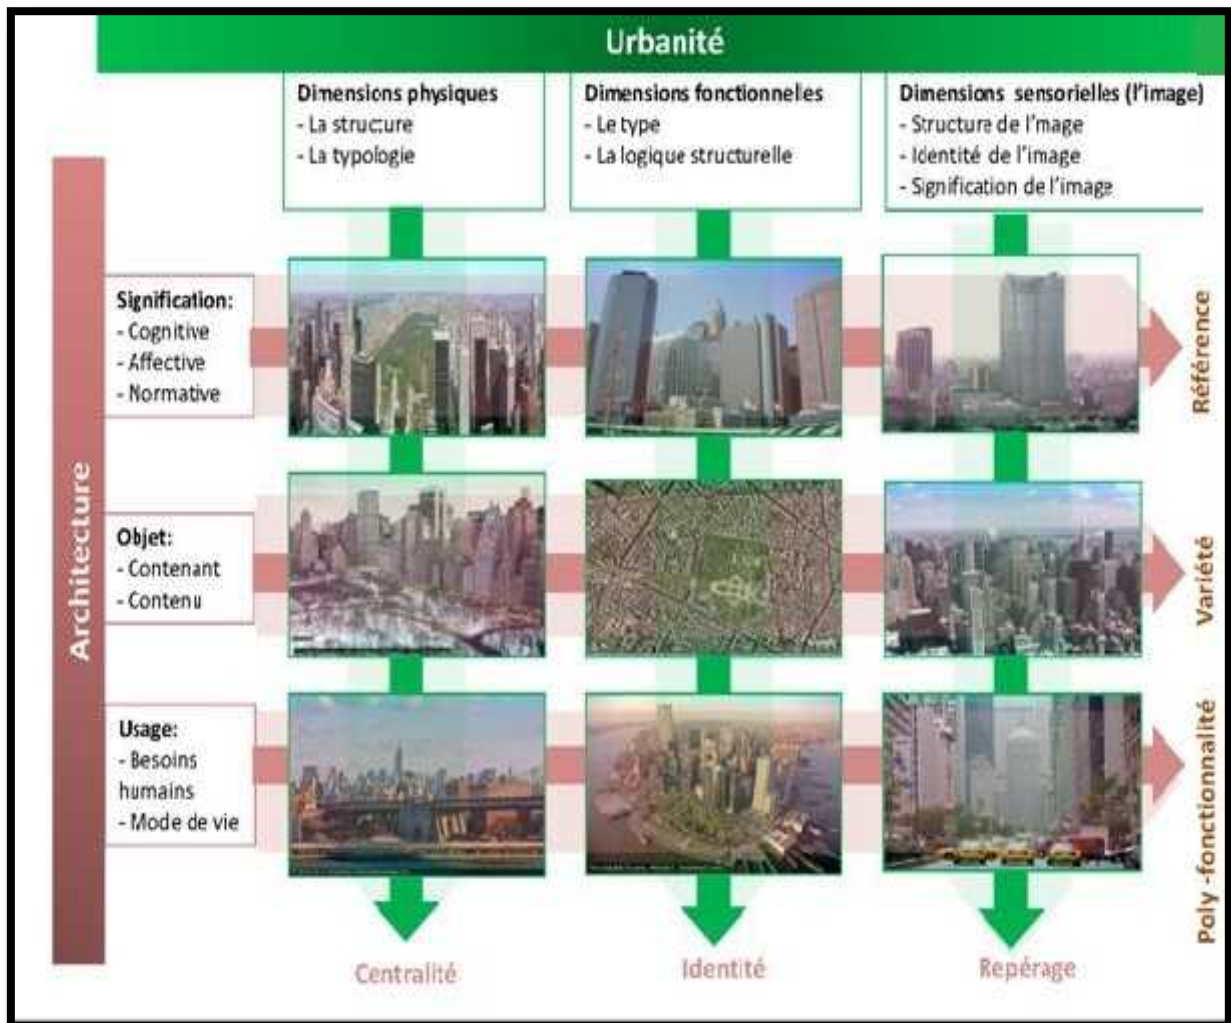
Urbanité

Dimensions physiques
- La structure
- La typologie

Dimensions fonctionnelles
- Le type
- La logique structurelle

Dimensions sensorielles (l'image)
- Structure de l'image
- Identité de l'image
- Signification de l'image

Architecture

Signification:
- Cognitive
- Affective
- Normative

Référence

Objet:
- Contenant
- Contenu

Variété

Usage:
- Besoins humains
- Mode de vie

Poly -fonctionnalité

Centralité

Identité

Repérage